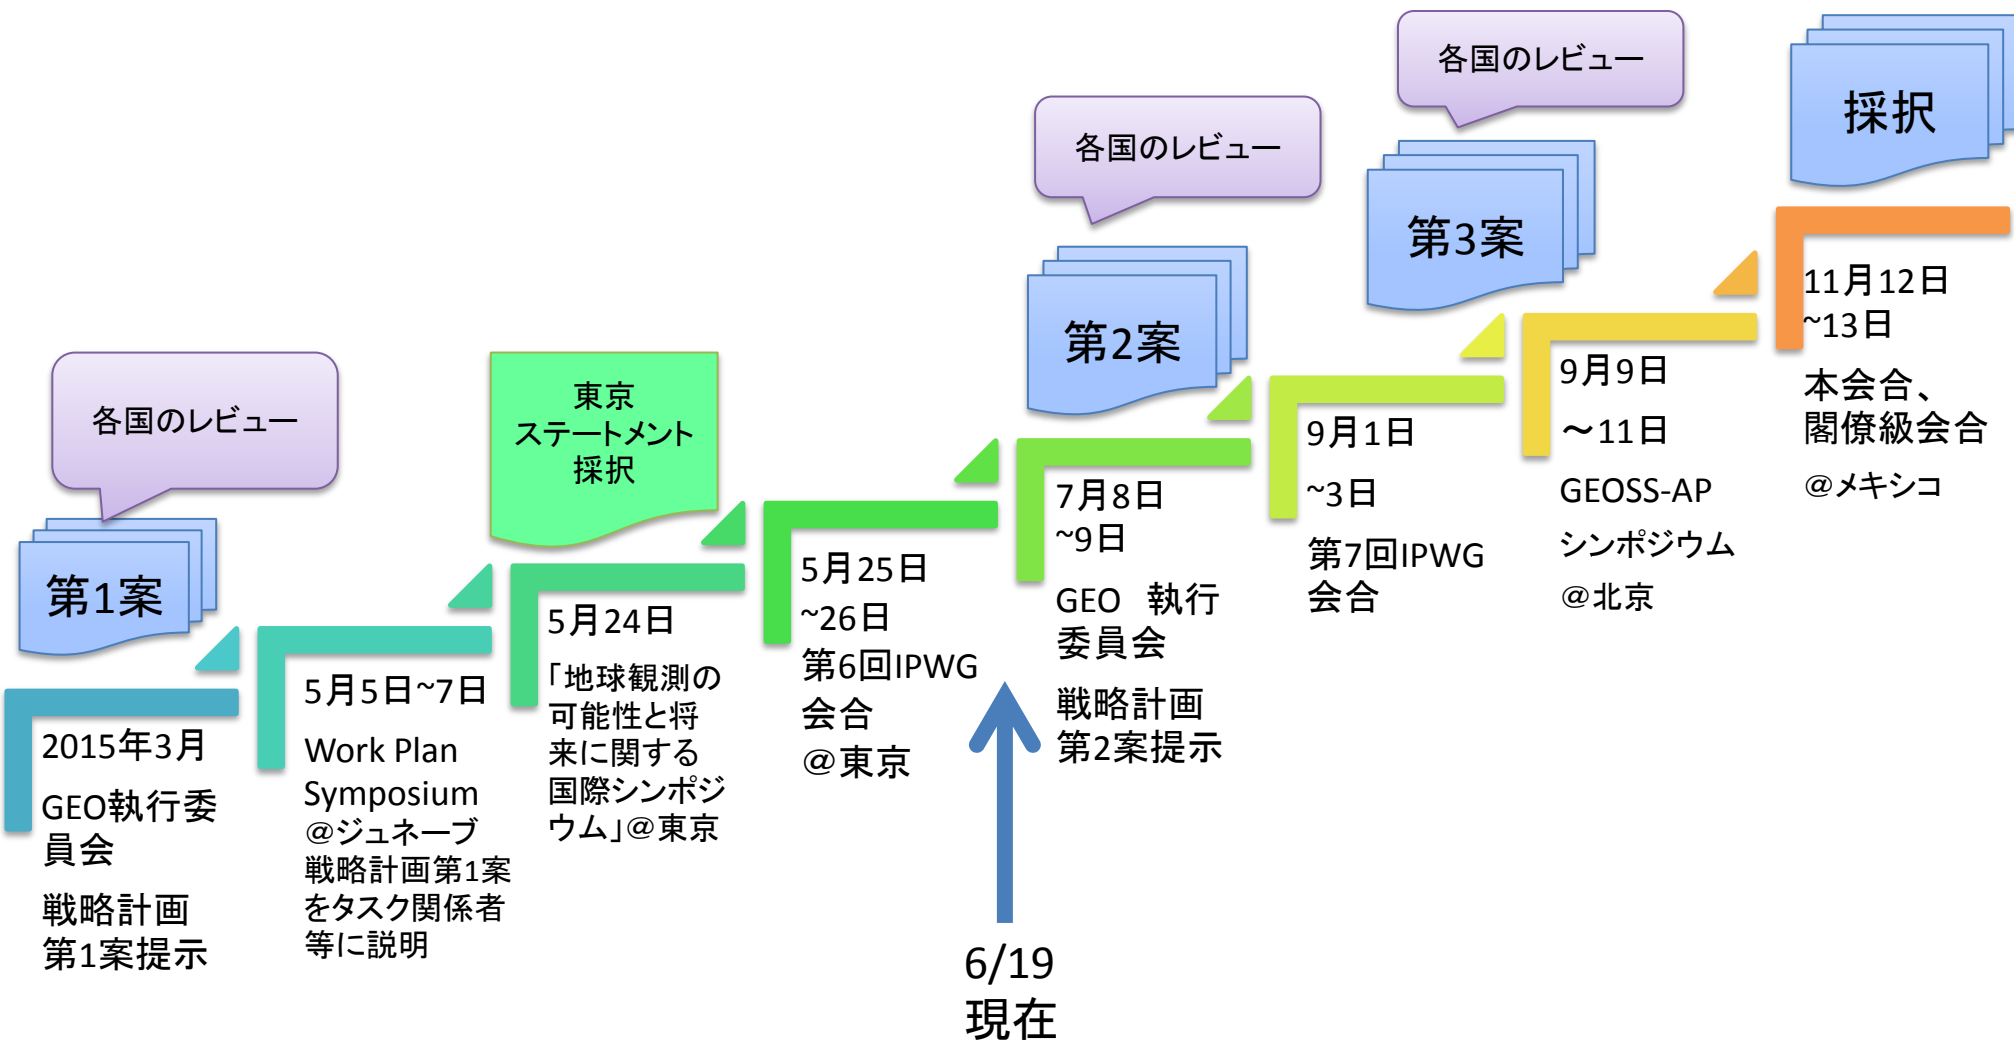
各国のレビュー

第1案

2015年3月
GEO執行委員会
戦略計画
第1案提示

5月5日~7日
Work Plan Symposium
@ジュネーブ
戦略計画第1案をタスク関係者等に説明

東京
ステートメント
採択

5月24日
「地球観測の可能性と将来に関する国際シンポジウム」@東京

5月25日
~26日
第6回IPWG
会合
@東京

6/19
現在

各国のレビュー

第2案

7月8日
~9日
GEO 執行委員会
戦略計画
第2案提示

9月1日
~3日
第7回IPWG
会合

各国のレビュー

第3案

9月9日
～11日
GEOSS-AP
シンポジウム
@北京

採択

11月12日
~13日
本会合、
閣僚級会合
@メキシコ